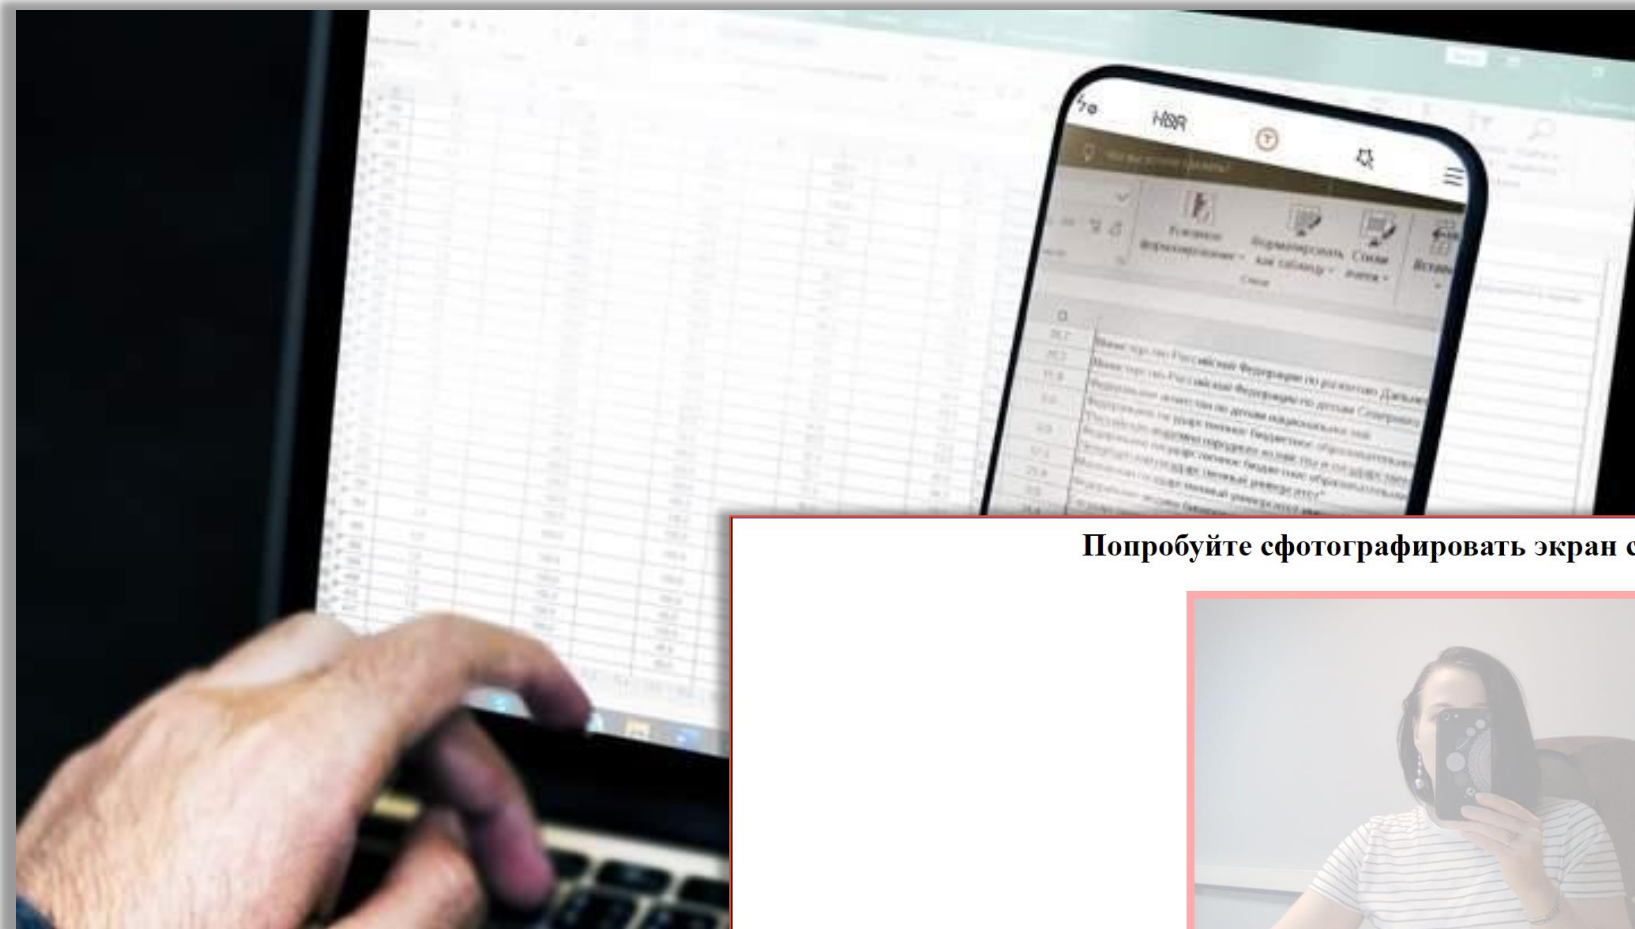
HDR

Условное форматирование

Форматировать как таблицу

Стили ячеек

Вставить

Министерство Российской Федерации по развитию Дальнего

Министерство Российской Федерации по делам Северного

Федеральное агентство по делам национальностей

Федеральное государственное бюджетное образовательное

Попробуйте сфотографировать экран с